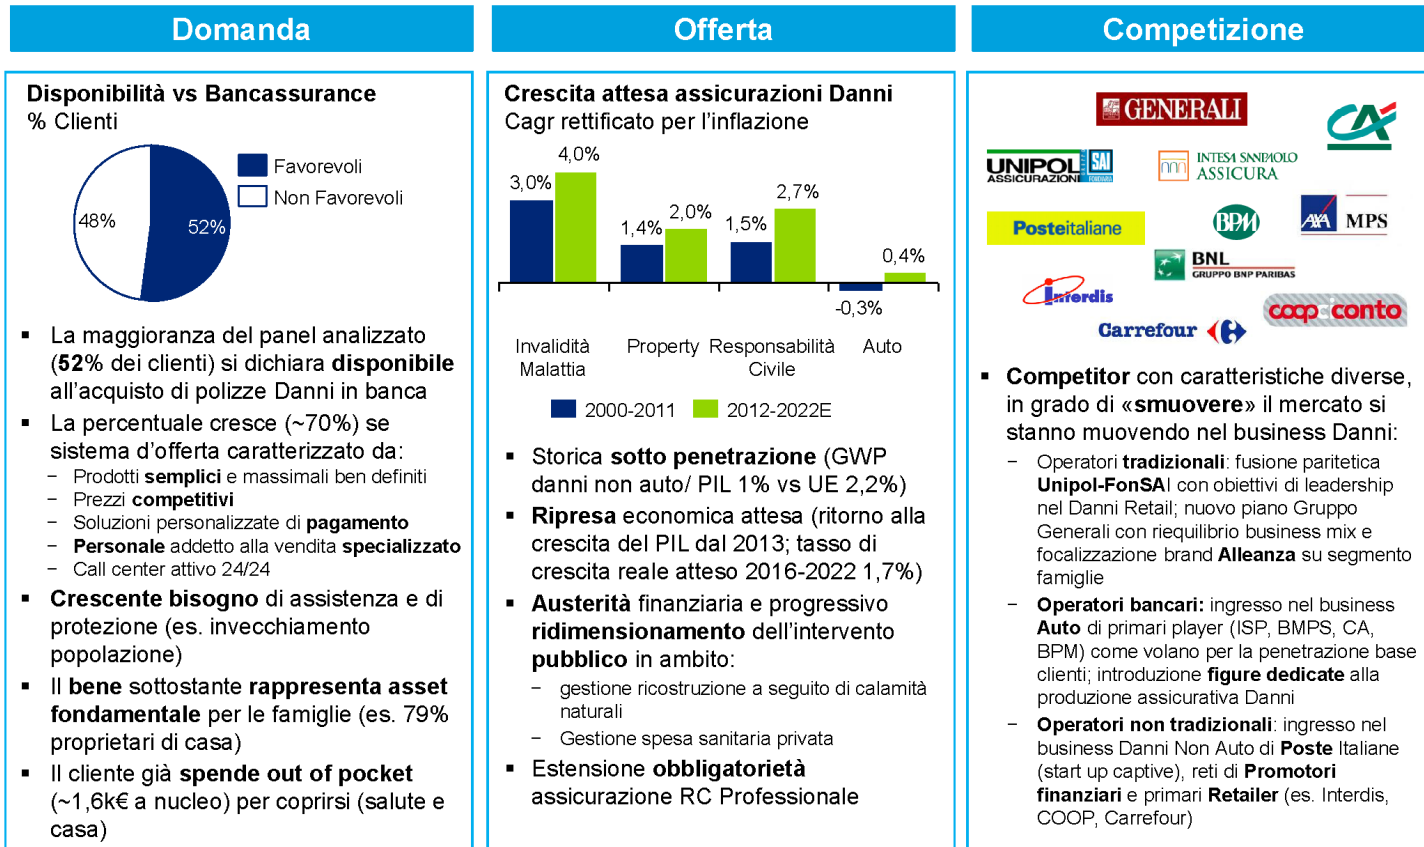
Domanda

Offerta

Competizione

Disponibilità vs Bancassurance
% Clienti

Favorevoli
Non Favorevoli

48%
52%

▪ La maggioranza del panel analizzato (52% dei clienti) si dichiara disponibile all'acquisto di polizze Danni in banca
▪ La percentuale cresce (~70%) se sistema d'offerta caratterizzato da:
− Prodotti semplici e massimali ben definiti
− Prezzi competitivi
− Soluzioni personalizzate di pagamento
− Personale addetto alla vendita specializzato
− Call center attivo 24/24
▪ Crescente bisogno di assistenza e di protezione (es. invecchiamento popolazione)
▪ Il bene sottostante rappresenta asset fondamentale per le famiglie (es. 79% proprietari di casa)
▪ Il cliente già spende out of pocket (~1,6k€ a nucleo) per coprirsi (salute e casa)

Crescita attesa assicurazioni Danni
Cagr rettificato per l'inflazione

3,0%
4,0%
1,4%
2,0%
1,5%
2,7%
0,4%
-0,3%

Invalidità Malattia
Property
Responsabilità Civile
Auto

2000-2011
2012-2022E

▪ Storica sotto penetrazione (GWP danni non auto/ PIL 1% vs UE 2,2%)
▪ Ripresa economica attesa (ritorno alla crescita del PIL dal 2013; tasso di crescita reale atteso 2016-2022 1,7%)
▪ Austerità finanziaria e progressivo ridimensionamento dell'intervento pubblico in ambito:
− gestione ricostruzione a seguito di calamità naturali
− Gestione spesa sanitaria privata
▪ Estensione obbligatorietà assicurazione RC Professionale

GENERALI
UNIPOL ASSICURAZIONI SAI
INTESA SANPAOLO ASSICURA
Posteitaliane
BPM
AXA
MPS
BNL GRUPPO BNP PARIBAS
Interdis
coop conto
Carrefour

▪ Competitor con caratteristiche diverse, in grado di «smuovere» il mercato si stanno muovendo nel business Danni:
− Operatori tradizionali: fusione paritetica Unipol-FonSAI con obiettivi di leadership nel Danni Retail; nuovo piano Gruppo Generali con riequilibrio business mix e focalizzazione brand Alleanza su segmento famiglie
− Operatori bancari: ingresso nel business Auto di primari player (ISP, BMPS, CA, BPM) come volano per la penetrazione base clienti; introduzione figure dedicate alla produzione assicurativa Danni
− Operatori non tradizionali: ingresso nel business Danni Non Auto di Poste Italiane (start up captive), reti di Promotori finanziari e primari Retailer (es. Interdis, COOP, Carrefour)